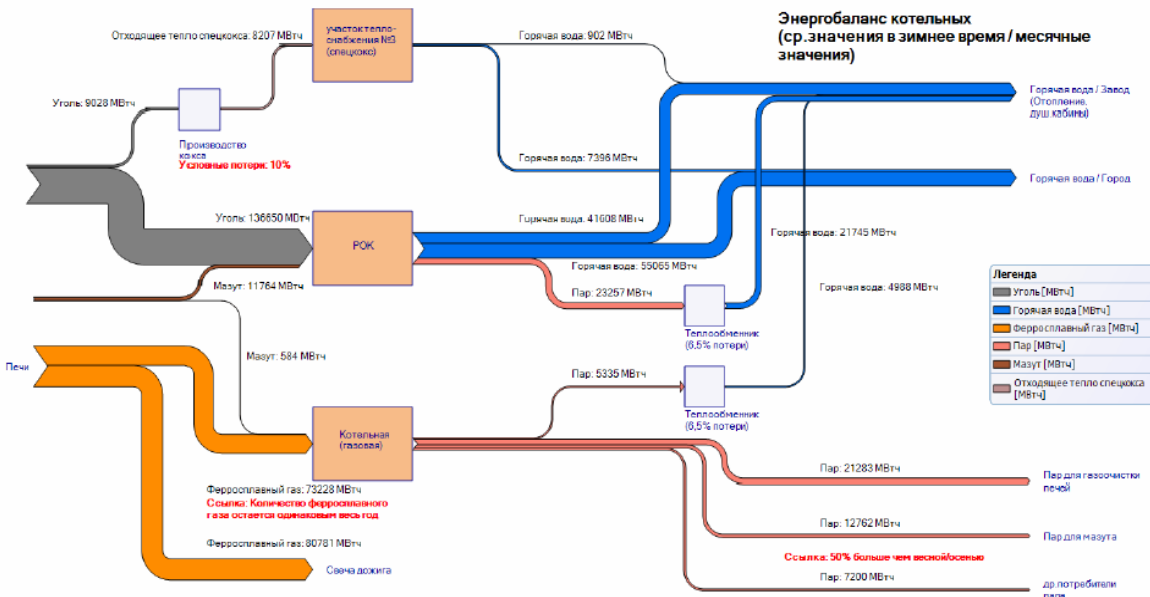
Энергобаланс котельных
(ср.значения в зимнее время / месячные значения)

Отходящее тепло спецкокса: 8207 МВтч

участок теплоснабжения №3 (спецкокс)

Горячая вода: 902 МВтч

Уголь: 9028 МВтч

Производство кокса
Условные потери: 10%

Горячая вода / Завод (Отопление, душ кабины)

Горячая вода: 7396 МВтч

Горячая вода / Город

Уголь: 136650 МВтч

РОК

Горячая вода: 41608 МВтч

Горячая вода: 21745 МВтч

Горячая вода: 55065 МВтч

Мазут: 11764 МВтч

Пар: 23257 МВтч

Горячая вода: 4988 МВтч

Теплообменник (6,5% потери)

Легенда
Уголь [МВтч]
Горячая вода [МВтч]
Ферросплавный газ [МВтч]
Пар [МВтч]
Мазут [МВтч]
Отходящее тепло спецкокса [МВтч]

Мазут: 584 МВтч

Печи

Пар: 5335 МВтч

Теплообменник (6,5% потери)

Котельная (газовая)

Пар: 21283 МВтч

Пар для газоочистки печей

Ферросплавный газ: 73228 МВтч
Ссылка: Количество ферросплавного газа остается одинаковым весь год

Пар: 12762 МВтч

Пар для мазута

Ссылка: 50% больше чем весной/осенью

Ферросплавный газ: 80781 МВтч

Пар: 7200 МВтч

Свеча дожига

др.потребители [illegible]